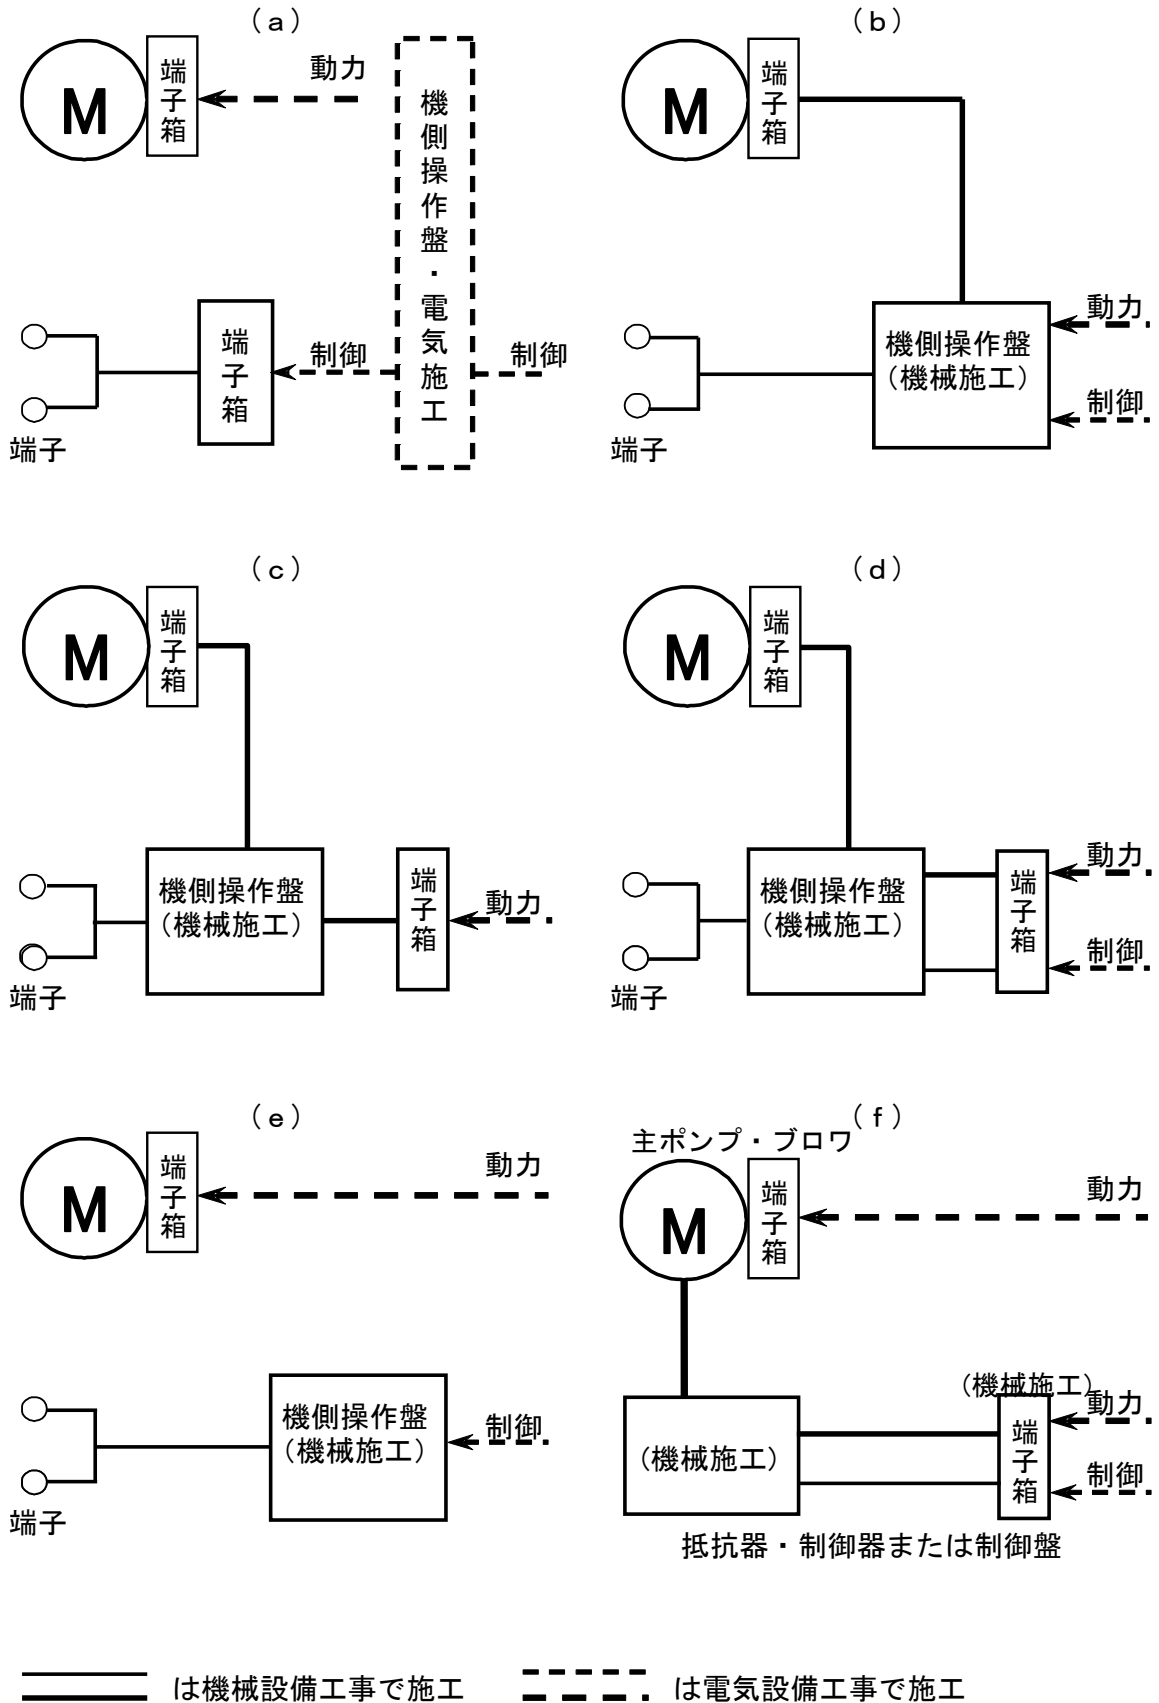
（a）

M
端子箱
動力
機側操作盤・電気施工
端子箱
制御
制御
端子

（b）

M
端子箱
動力
機側操作盤
（機械施工）
制御
端子

（c）

M
端子箱
機側操作盤
（機械施工）
端子箱
動力
端子

（d）

M
端子箱
機側操作盤
（機械施工）
端子箱
動力
制御
端子

（e）

M
端子箱
動力
機側操作盤
（機械施工）
制御
端子

（f）

主ポンプ・ブロワ
M
端子箱
動力
（機械施工）
（機械施工）
端子箱
動力
制御
抵抗器・制御器または制御盤

は機械設備工事で施工　は電気設備工事で施工